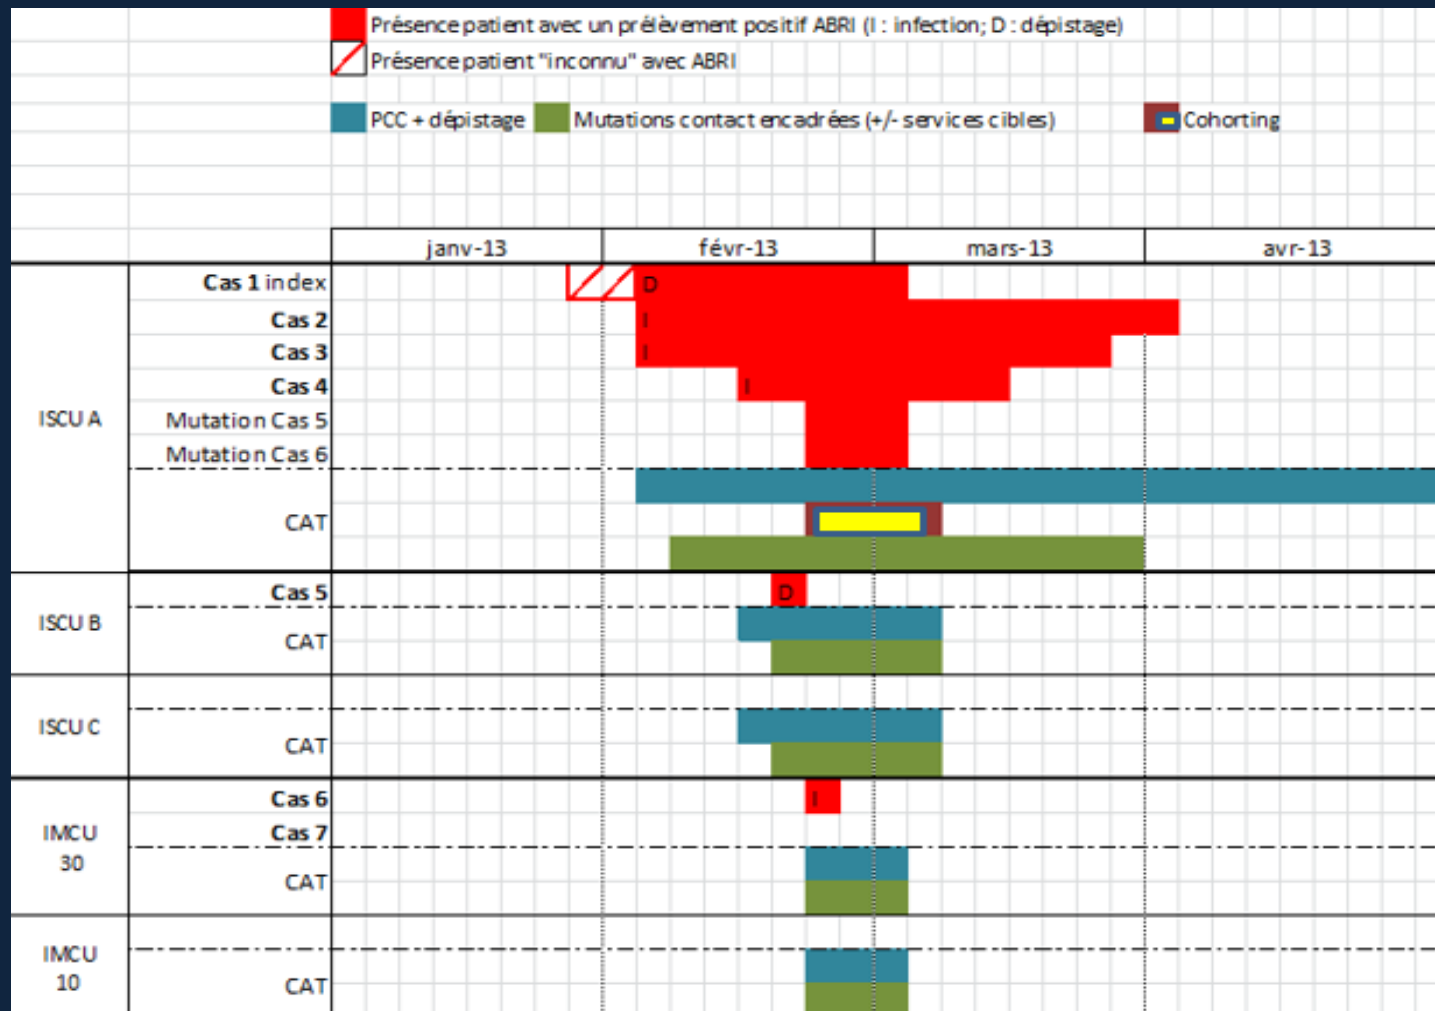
Présence patient avec un prélèvement positif ABRI (I : infection; D : dépistage)
Présence patient "inconnu" avec ABRI
PCC + dépistage
Mutations contact encadrées (+/- services cibles)
Cohorting

| | | janv-13 | févr-13 | mars-13 | avr-13 |
|---|---|---|---|---|---|
| ISCU A | Cas 1 index | | D | | |
| | Cas 2 | | I | | |
| | Cas 3 | | I | | |
| | Cas 4 | | I | | |
| | Mutation Cas 5 | | | | |
| | Mutation Cas 6 | | | | |
| | CAT | | | | |
| ISCU B | Cas 5 | | D | | |
| | CAT | | | | |
| ISCU C | CAT | | | | |
| IMCU 30 | Cas 6 | | I | | |
| | Cas 7 | | | | |
| | CAT | | | | |
| IMCU 10 | CAT | | | | |